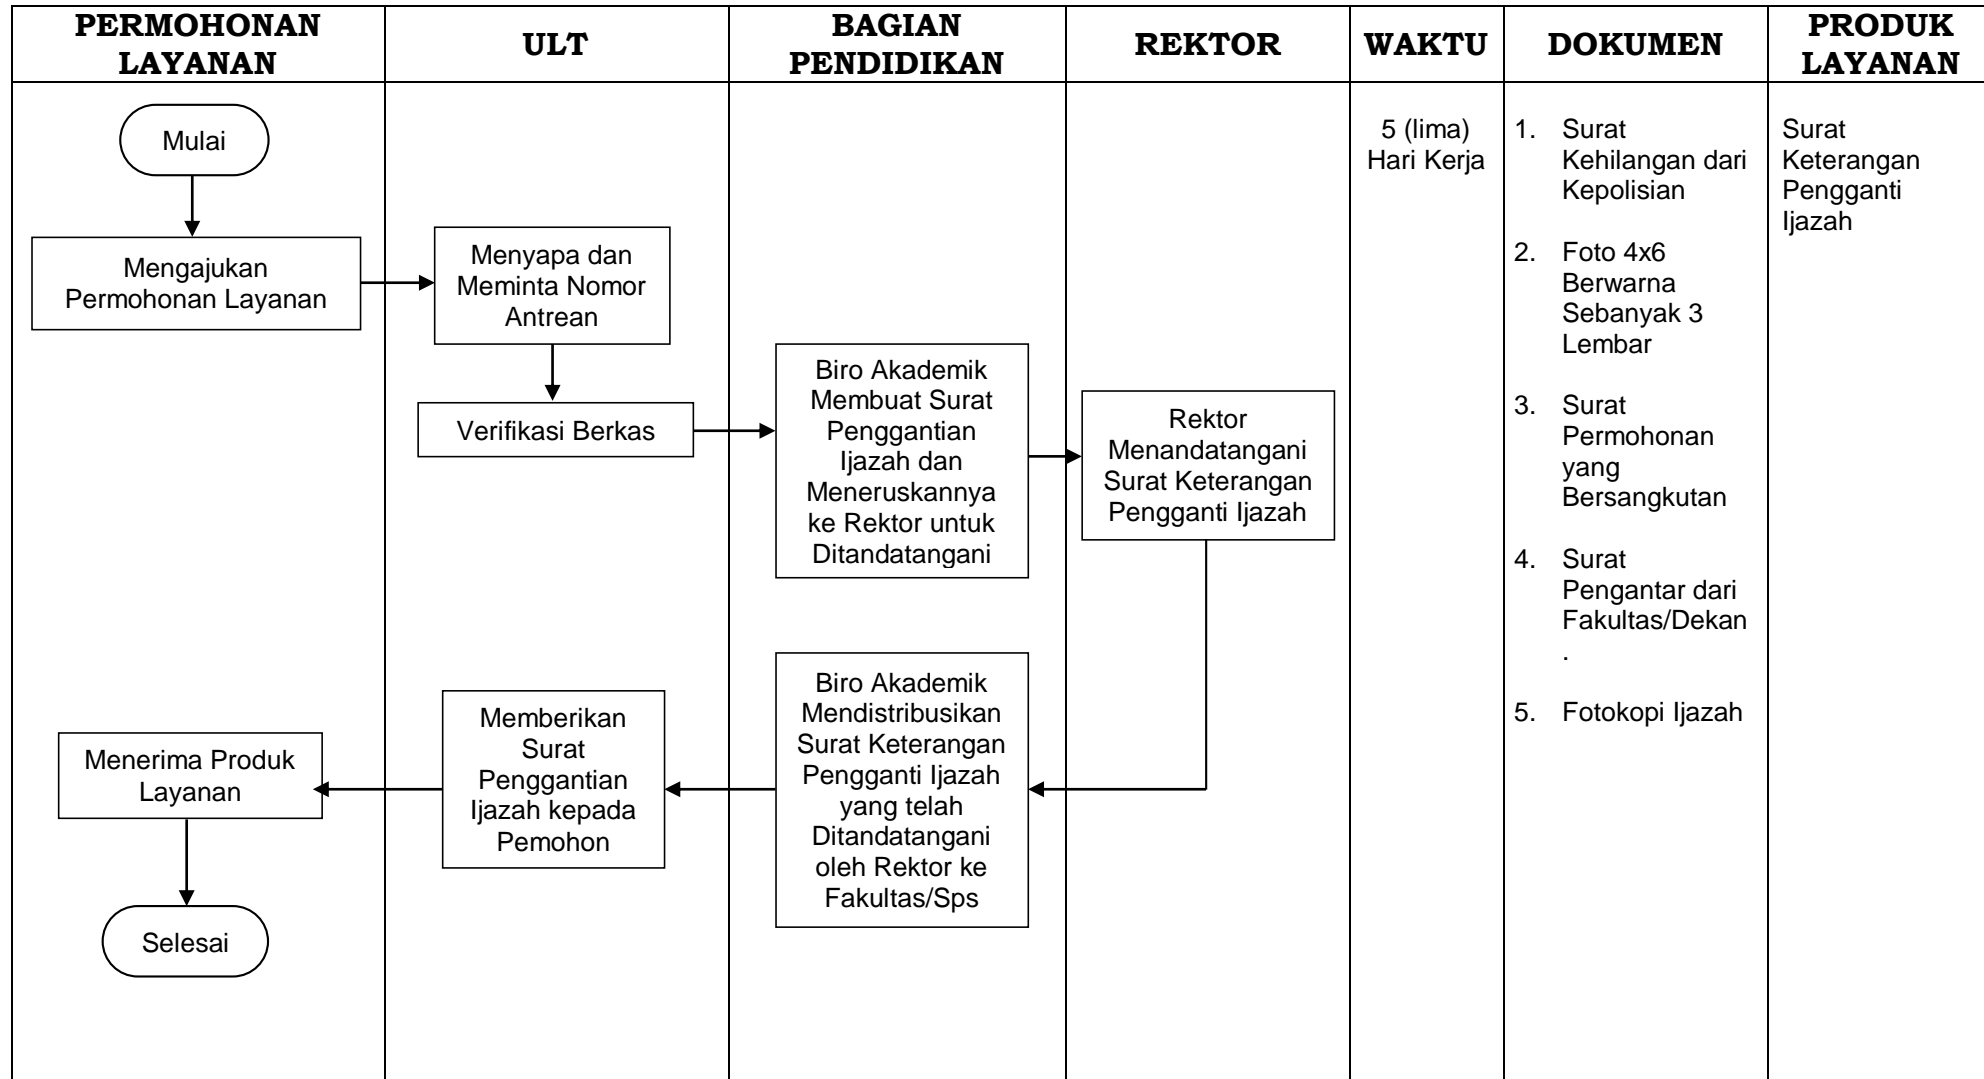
| PERMOHONAN LAYANAN | ULT | BAGIAN PENDIDIKAN | REKTOR | WAKTU | DOKUMEN | PRODUK LAYANAN |
|---|---|---|---|---|---|---|
| Mulai<br>Mengajukan Permohonan Layanan<br>Menerima Produk Layanan<br>Selesai | Menyapa dan Meminta Nomor Antrean<br>Verifikasi Berkas<br>Memberikan Surat Penggantian Ijazah kepada Pemohon | Biro Akademik Membuat Surat Penggantian Ijazah dan Meneruskannya ke Rektor untuk Ditandatangani<br>Biro Akademik Mendistribusikan Surat Keterangan Pengganti Ijazah yang telah Ditandatangani oleh Rektor ke Fakultas/Sps | Rektor Menandatangani Surat Keterangan Pengganti Ijazah | 5 (lima) Hari Kerja | 1. Surat Kehilangan dari Kepolisian<br>2. Foto 4x6 Berwarna Sebanyak 3 Lembar<br>3. Surat Permohonan yang Bersangkutan<br>4. Surat Pengantar dari Fakultas/Dekan .<br>5. Fotokopi Ijazah | Surat Keterangan Pengganti Ijazah |